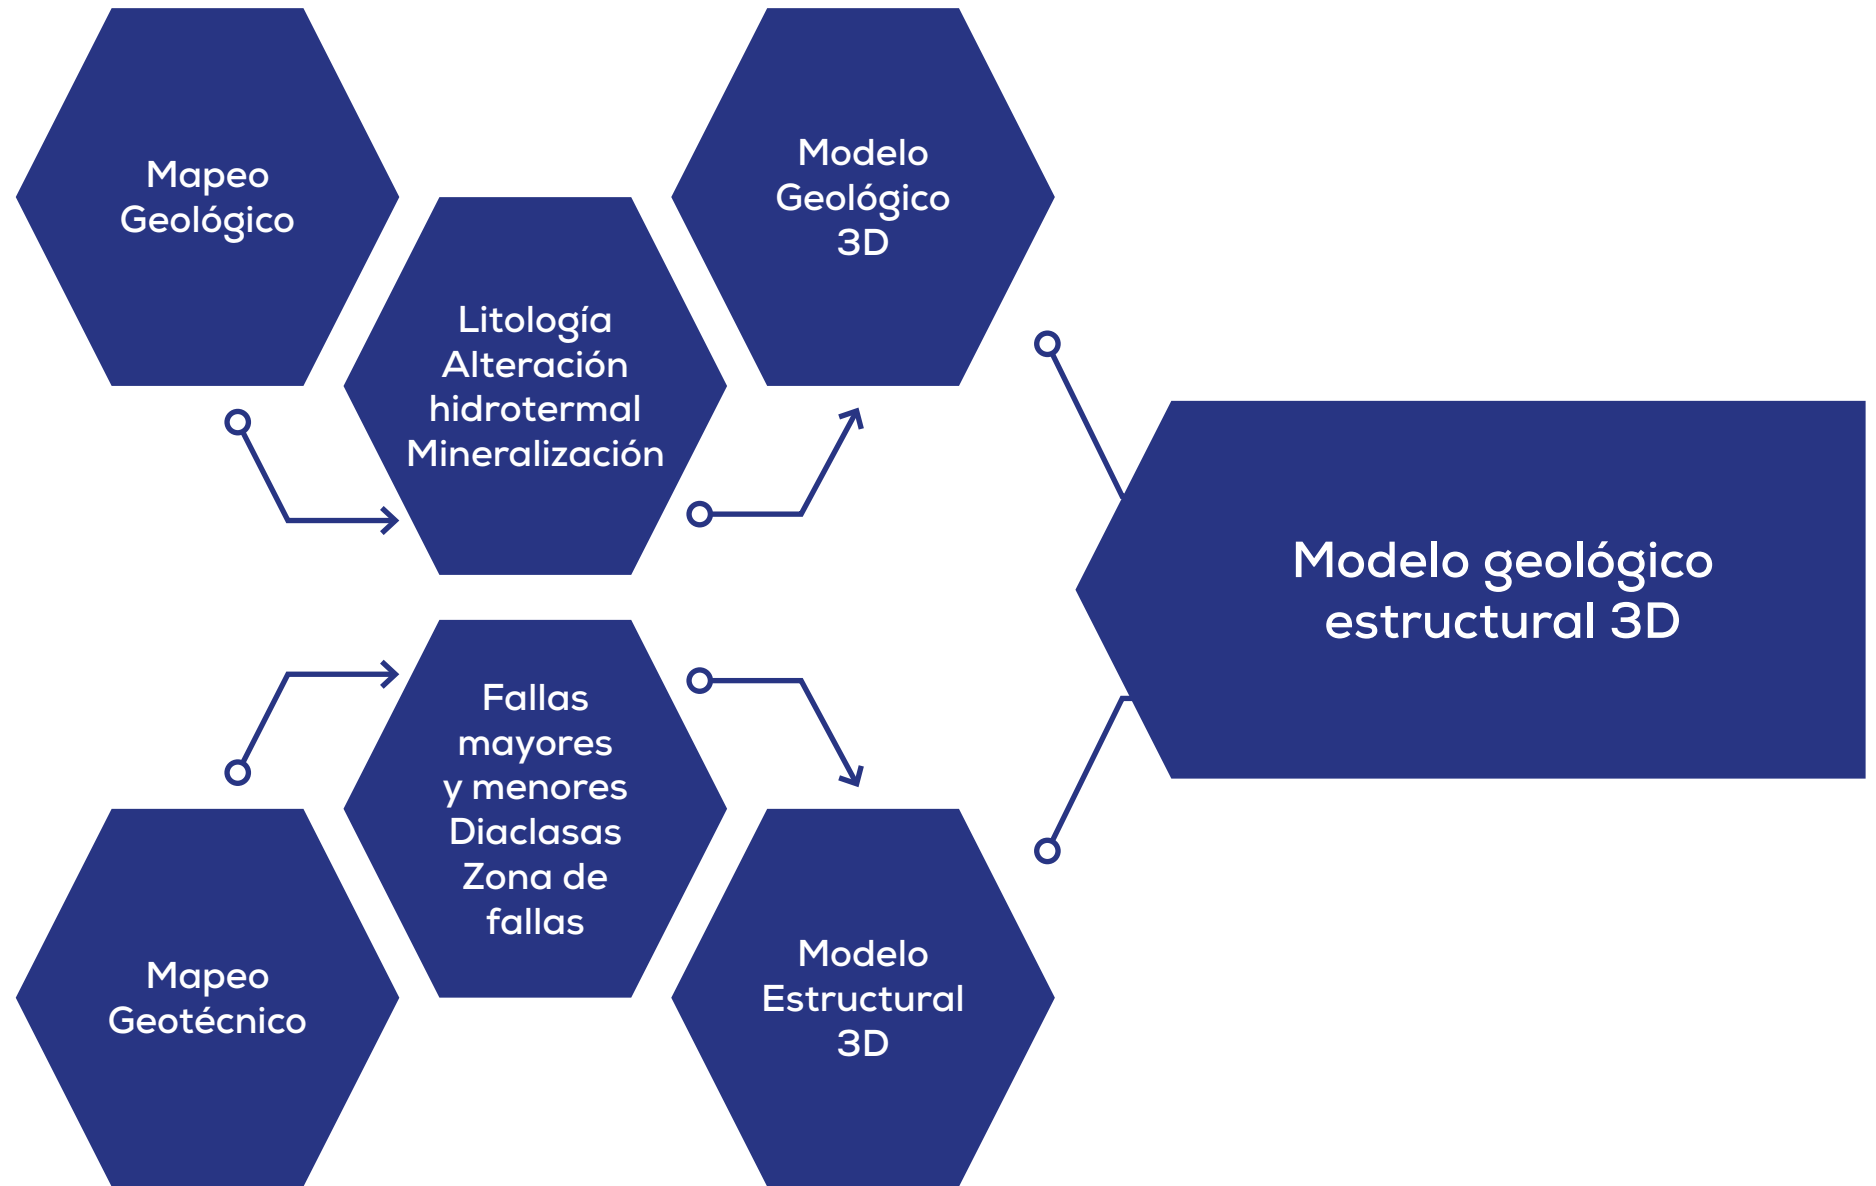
Mapeo Geológico

Litología
Alteración hidrotermal
Mineralización

Modelo Geológico 3D

Modelo geológico estructural 3D

Fallas mayores y menores
Diaclasas
Zona de fallas

Mapeo Geotécnico

Modelo Estructural 3D